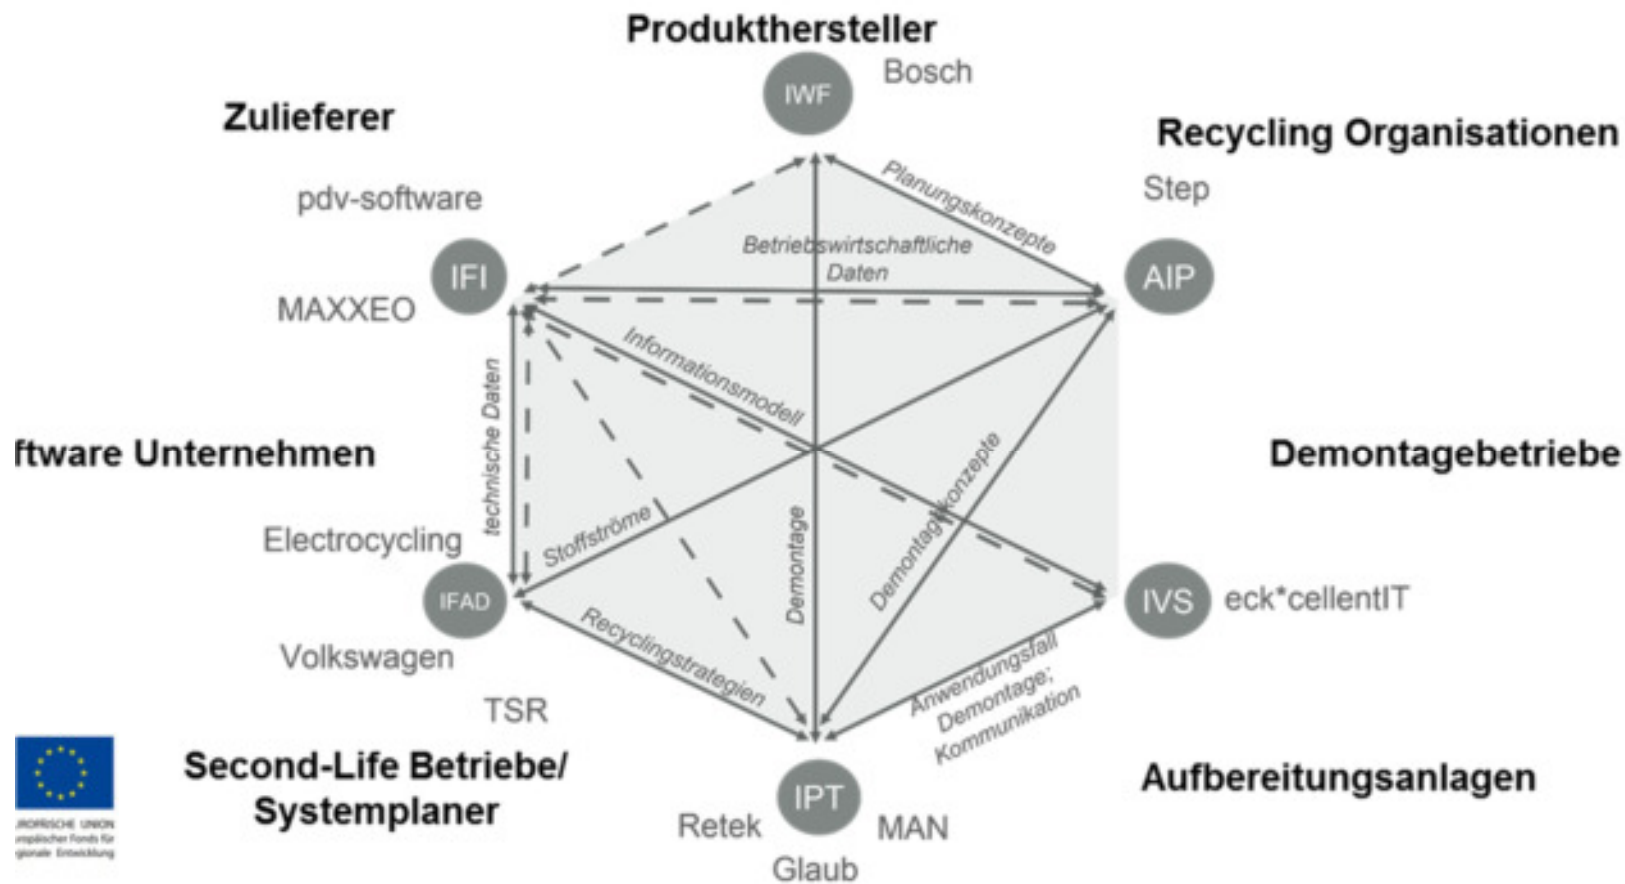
Produkthersteller

IWF

Bosch

Zulieferer

Recycling Organisationen

pdv-software

Step

IFI

AIP

MAXXEO

Planungskonzepte

Betriebswirtschaftliche Daten

Informationsmodell

technische Daten

ftware Unternehmen

Demontagebetriebe

Stoffströme

Demontage

Demontagekonzepte

Electrocycling

IFAD

IVS

eck*cellentIT

Volkswagen

Recyclingstrategien

Anwendungsfall Demontage; Kommunikation

TSR

Second-Life Betriebe/ Systemplaner

Aufbereitungsanlagen

IPT

Retek

MAN

Glaub

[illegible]ROPÄISCHE UNION
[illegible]opäischer Fonds für
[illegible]gionale Entwicklung